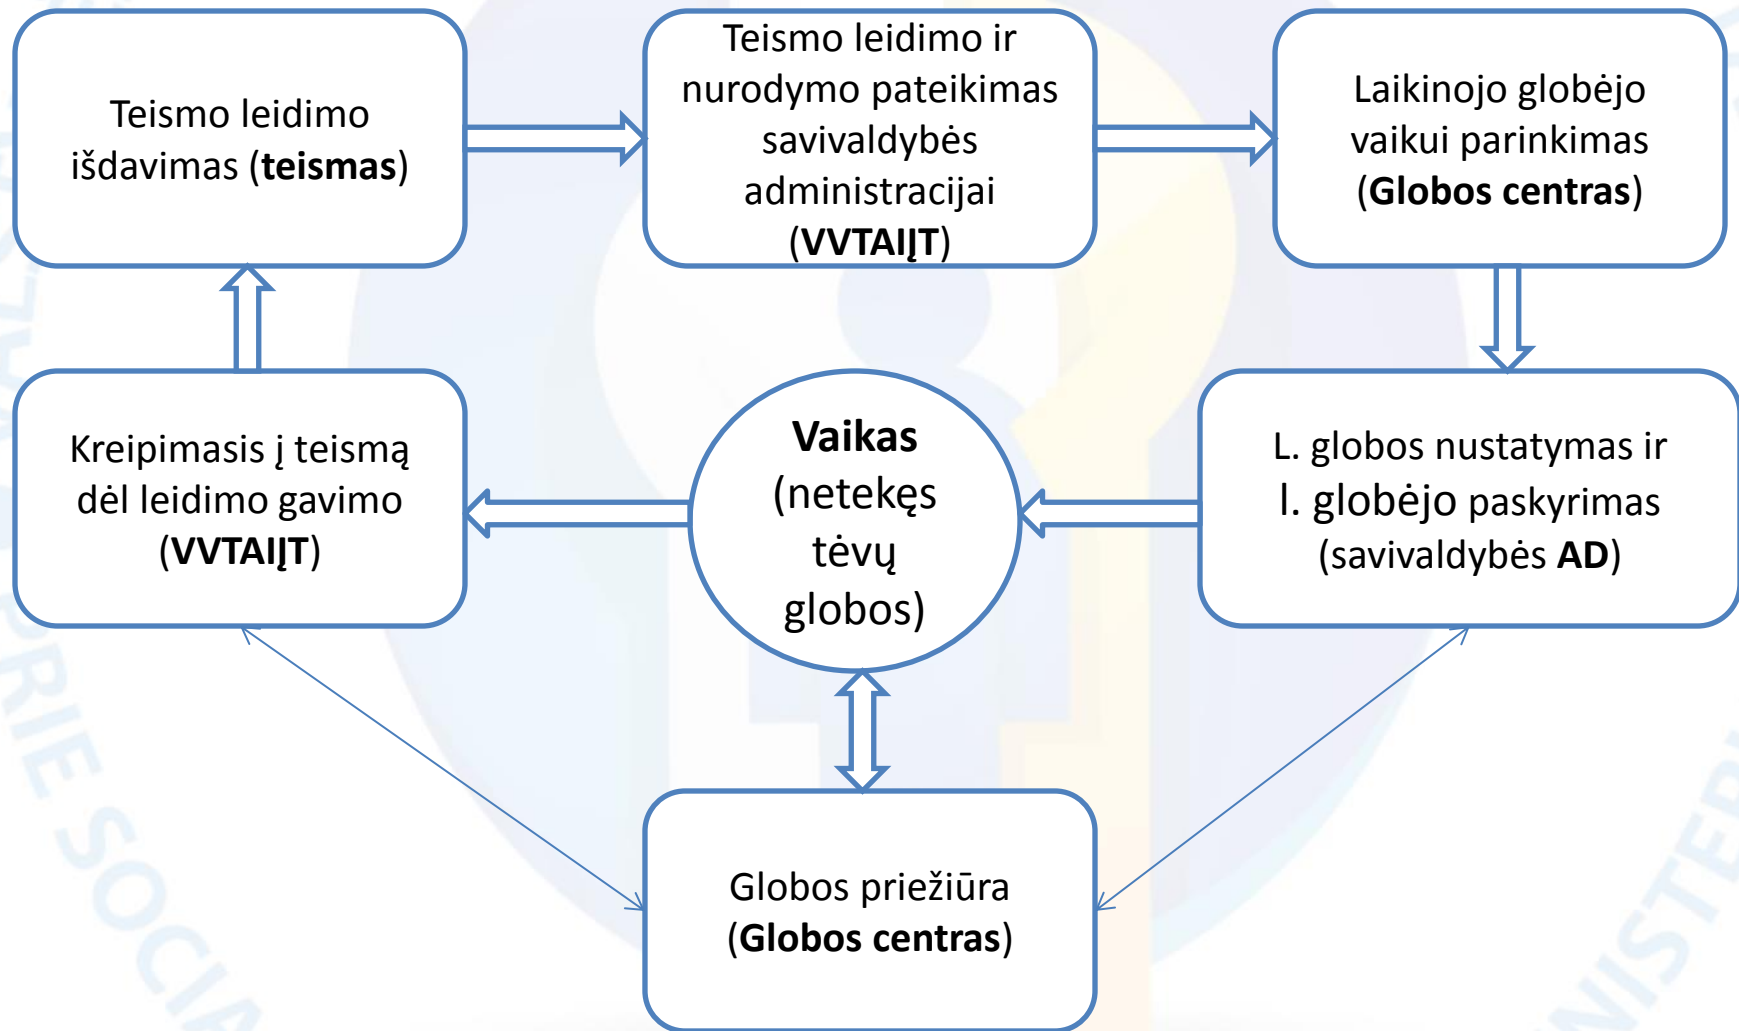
Teismo leidimo išdavimas (**teismas**)

Teismo leidimo ir nurodymo pateikimas savivaldybės administracijai (**VVTAĮT**)

Laikinojo globėjo vaikui parinkimas (**Globos centras**)

Kreipimasis į teismą dėl leidimo gavimo (**VVTAĮT**)

**Vaikas** (netekęs tėvų globos)

L. globos nustatymas ir l. globėjo paskyrimas (savivaldybės **AD**)

Globos priežiūra (**Globos centras**)

PRIE SOCIA

MINISTER